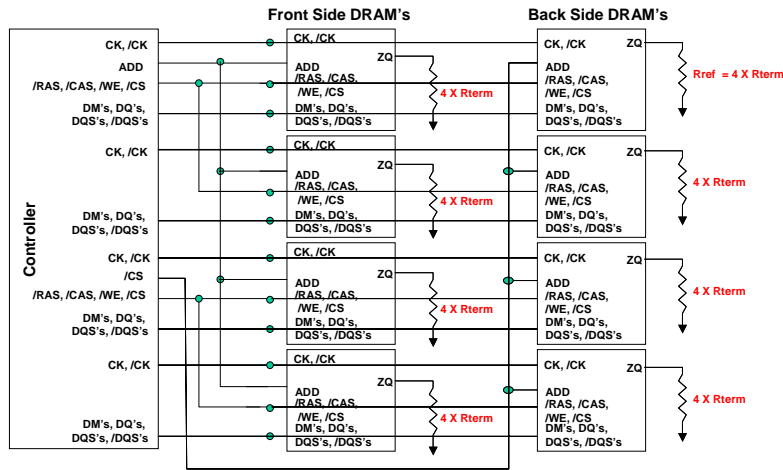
Front Side DRAM's

Back Side DRAM's

Controller

CK, /CK
ADD
/RAS, /CAS, /WE, /CS
DM's, DQ's, DQS's, /DQS's
CK, /CK
DM's, DQ's, DQS's, /DQS's
CK, /CK
/CS
/RAS, /CAS, /WE, /CS
DM's, DQ's, DQS's, /DQS's
CK, /CK
DM's, DQ's, DQS's, /DQS's

CK, /CK
ZQ
ADD
/RAS, /CAS, /WE, /CS
DM's, DQ's, DQS's, /DQS's
4 X Rterm

CK, /CK
ZQ
ADD
/RAS, /CAS, /WE, /CS
DM's, DQ's, DQS's, /DQS's
4 X Rterm

CK, /CK
ZQ
ADD
/RAS, /CAS, /WE, /CS
DM's, DQ's, DQS's, /DQS's
4 X Rterm

CK, /CK
ZQ
ADD
/RAS, /CAS, /WE, /CS
DM's, DQ's, DQS's, /DQS's
4 X Rterm

CK, /CK
ZQ
ADD
/RAS, /CAS, /WE, /CS
DM's, DQ's, DQS's, /DQS's
Rref = 4 X Rterm

CK, /CK
ZQ
ADD
/RAS, /CAS, /WE, /CS
DM's, DQ's, DQS's, /DQS's
4 X Rterm

CK, /CK
ZQ
ADD
/RAS, /CAS, /WE, /CS
DM's, DQ's, DQS's, /DQS's
4 X Rterm

CK, /CK
ZQ
ADD
/RAS, /CAS, /WE, /CS
DM's, DQ's, DQS's, /DQS's
4 X Rterm